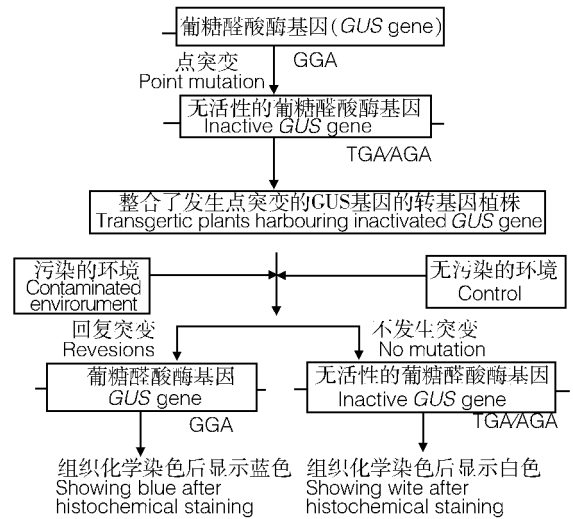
葡糖醛酸酶基因(*GUS* gene)

点突变
Point mutation

GGA

无活性的葡糖醛酸酶基因
Inactive *GUS* gene

TGA/AGA

整合了发生点突变的GUS基因的转基因植株
Transgertic plants harbouring inactivated *GUS* gene

污染的环境
Contaminated enviroument

无污染的环境
Control

回复突变
Revesions

不发生突变
No mutation

葡糖醛酸酶基因
*GUS* gene

GGA

无活性的葡糖醛酸酶基因
Inactive *GUS* gene

TGA/AGA

组织化学染色后显示蓝色
Showing blue after histochemical staining

组织化学染色后显示白色
Showing wite after histochemical staining